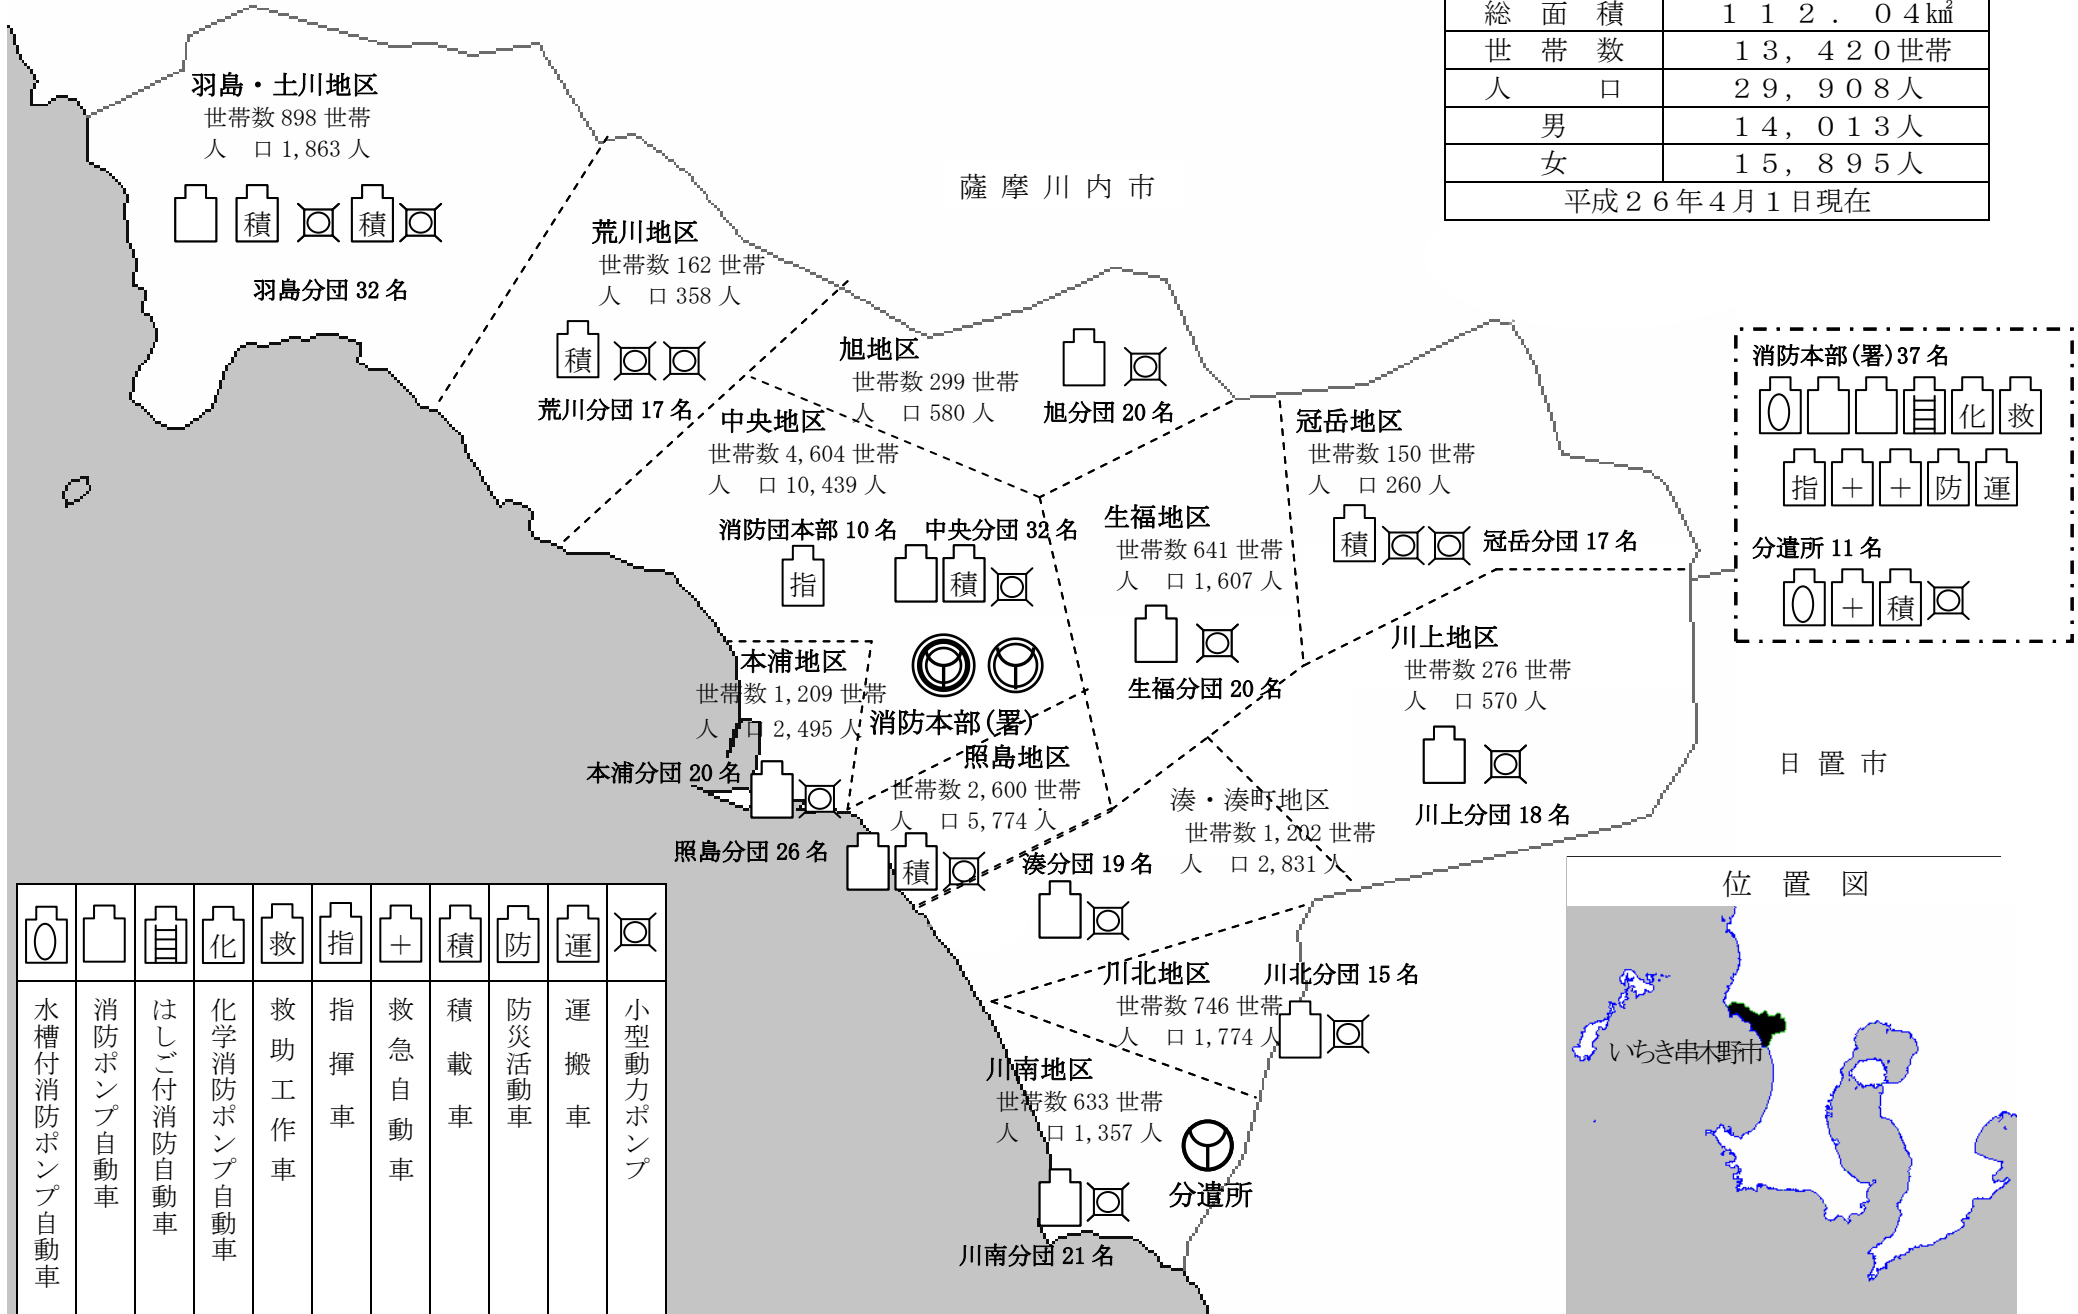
| 総　面　積 | １１２．０４㎢ |
|---|---|
| 世　帯　数 | １３，４２０世帯 |
| 人　　口 | ２９，９０８人 |
| 男 | １４，０１３人 |
| 女 | １５，８９５人 |
| 平成２６年４月１日現在 | |

薩摩川内市

羽島・土川地区
世帯数 898 世帯
人　口 1,863 人
積 積
羽島分団 32 名

荒川地区
世帯数 162 世帯
人　口 358 人
積
荒川分団 17 名

旭地区
世帯数 299 世帯
人　口 580 人
旭分団 20 名

中央地区
世帯数 4,604 世帯
人　口 10,439 人

消防団本部 10 名
指
中央分団 32 名
積

冠岳地区
世帯数 150 世帯
人　口 260 人
積
冠岳分団 17 名

生福地区
世帯数 641 世帯
人　口 1,607 人
生福分団 20 名

消防本部（署）37 名
目 化 救
指 + + 防 運

分遣所 11 名
+ 積

本浦地区
世帯数 1,209 世帯
人　口 2,495 人
消防本部（署）
本浦分団 20 名

照島地区
世帯数 2,600 世帯
人　口 5,774 人
照島分団 26 名
積

川上地区
世帯数 276 世帯
人　口 570 人
川上分団 18 名

日置市

湊・湊町地区
世帯数 1,202 世帯
人　口 2,831 人
湊分団 19 名

川北地区
世帯数 746 世帯
人　口 1,774 人
川北分団 15 名

川南地区
世帯数 633 世帯
人　口 1,357 人
分遣所
川南分団 21 名

位置図
いちき串木野市

| | | 目 | 化 | 救 | 指 | + | 積 | 防 | 運 | |
|---|---|---|---|---|---|---|---|---|---|---|
| 水槽付消防ポンプ自動車 | 消防ポンプ自動車 | はしご付消防自動車 | 化学消防ポンプ自動車 | 救助工作車 | 指揮車 | 救急自動車 | 積載車 | 防災活動車 | 運搬車 | 小型動力ポンプ |